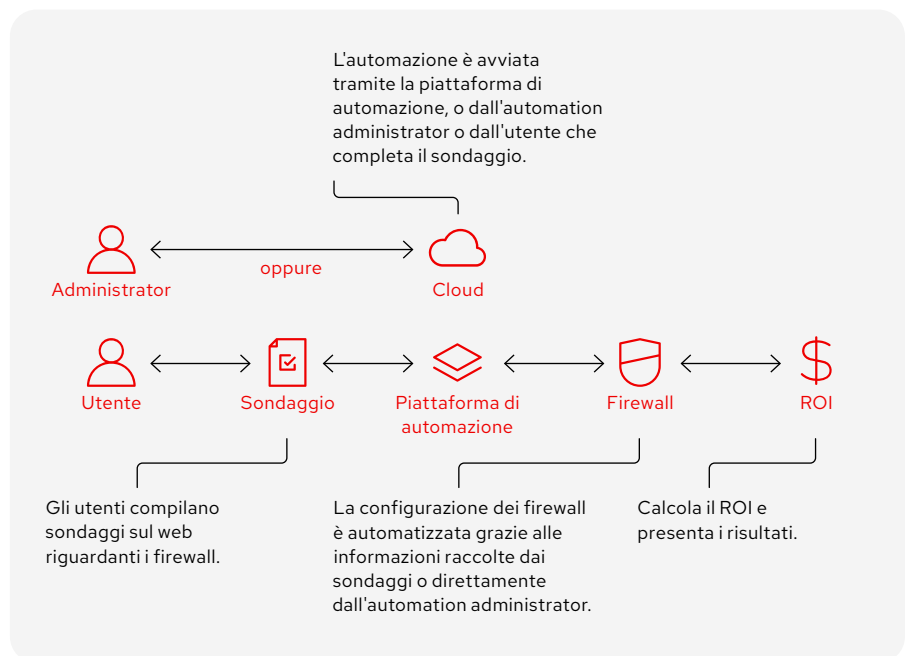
L'automazione è avviata tramite la piattaforma di automazione, o dall'automation administrator o dall'utente che completa il sondaggio.

Administrator

oppure

Cloud

Utente

Sondaggio

Piattaforma di automazione

Firewall

ROI

Gli utenti compilano sondaggi sul web riguardanti i firewall.

La configurazione dei firewall è automatizzata grazie alle informazioni raccolte dai sondaggi o direttamente dall'automation administrator.

Calcola il ROI e presenta i risultati.